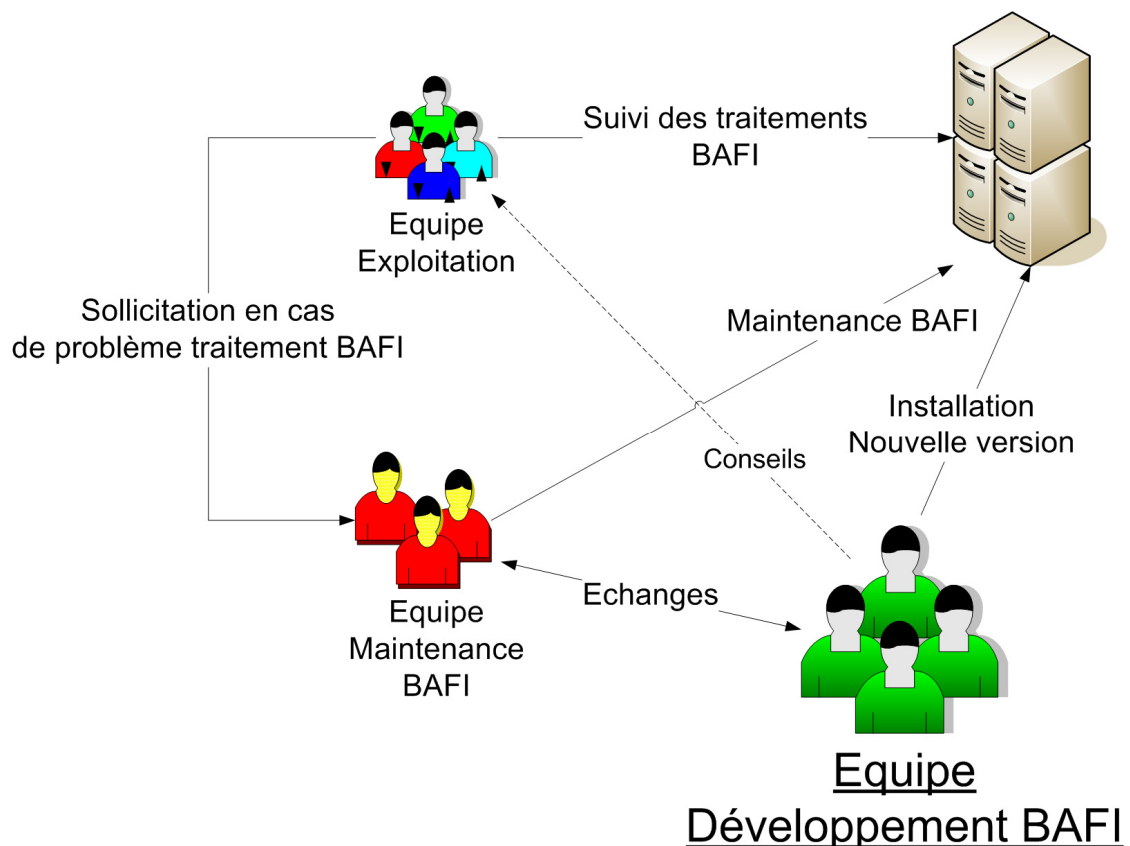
Suivi des traitements BAFI

Equipe Exploitation

Sollicitation en cas de problème traitement BAFI

Maintenance BAFI

Installation Nouvelle version

Conseils

Equipe Maintenance BAFI

Echanges

Equipe Développement BAFI